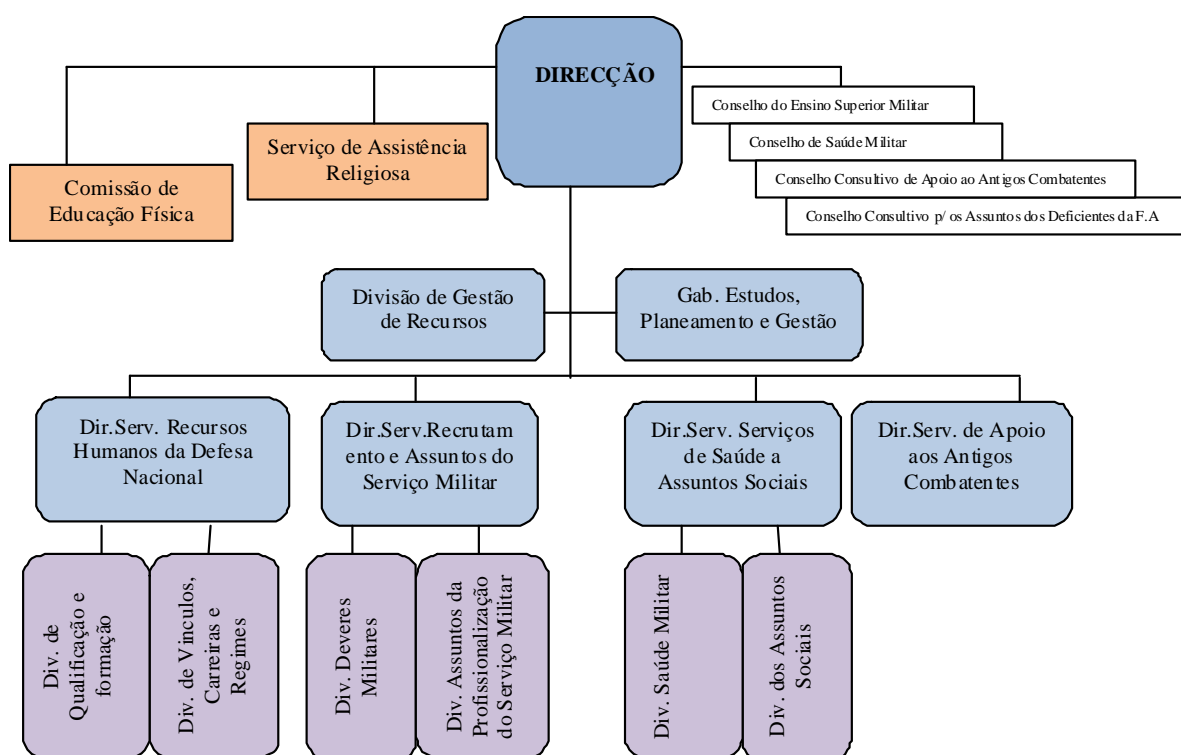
DIRECÇÃO

Serviço de Assistência Religiosa

Comissão de Educação Física

Conselho do Ensino Superior Militar

Conselho de Saúde Militar

Conselho Consultivo de Apoio ao Antigos Combatentes

Conselho Consultivo p/ os Assuntos dos Deficientes da F.A

Divisão de Gestão de Recursos

Gab. Estudos, Planeamento e Gestão

Dir.Serv. Recursos Humanos da Defesa Nacional

Dir.Serv.Recrutamento e Assuntos do Serviço Militar

Dir.Serv. Serviços de Saúde a Assuntos Sociais

Dir.Serv. de Apoio aos Antigos Combatentes

Div. de Qualificação e formação

Div. de Vinculos, Carreiras e Regimes

Div. Deveres Militares

Div. Assuntos da Profissionalização do Serviço Militar

Div. Saúde Militar

Div. dos Assuntos Sociais